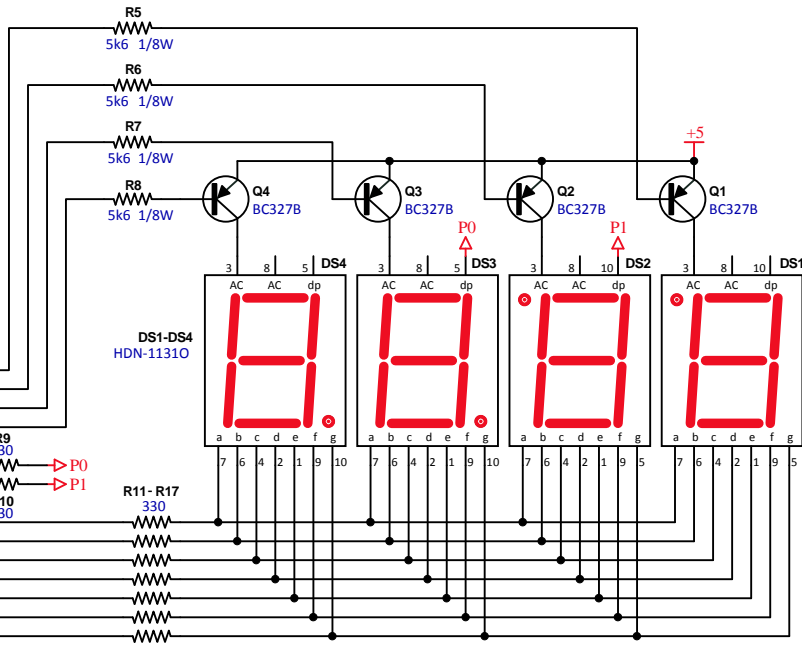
R5
5k6 1/8W

R6
5k6 1/8W

R7
5k6 1/8W

R8
5k6 1/8W

+5

Q4
BC327B

Q3
BC327B

Q2
BC327B

Q1
BC327B

P0

P1

3 8 5 DS4
AC AC dp

3 8 5 DS3
AC AC dp

3 8 10 DS2
AC AC dp

3 8 10 DS1
AC AC dp

DS1-DS4
HDN-1131O

a b c d e f g
7 6 4 2 1 9 10

a b c d e f g
7 6 4 2 1 9 10

a b c d e f g
7 6 4 2 1 9 5

a b c d e f g
7 6 4 2 1 9 5

R9
30

P0

P1

10
30

R11 - R17
330